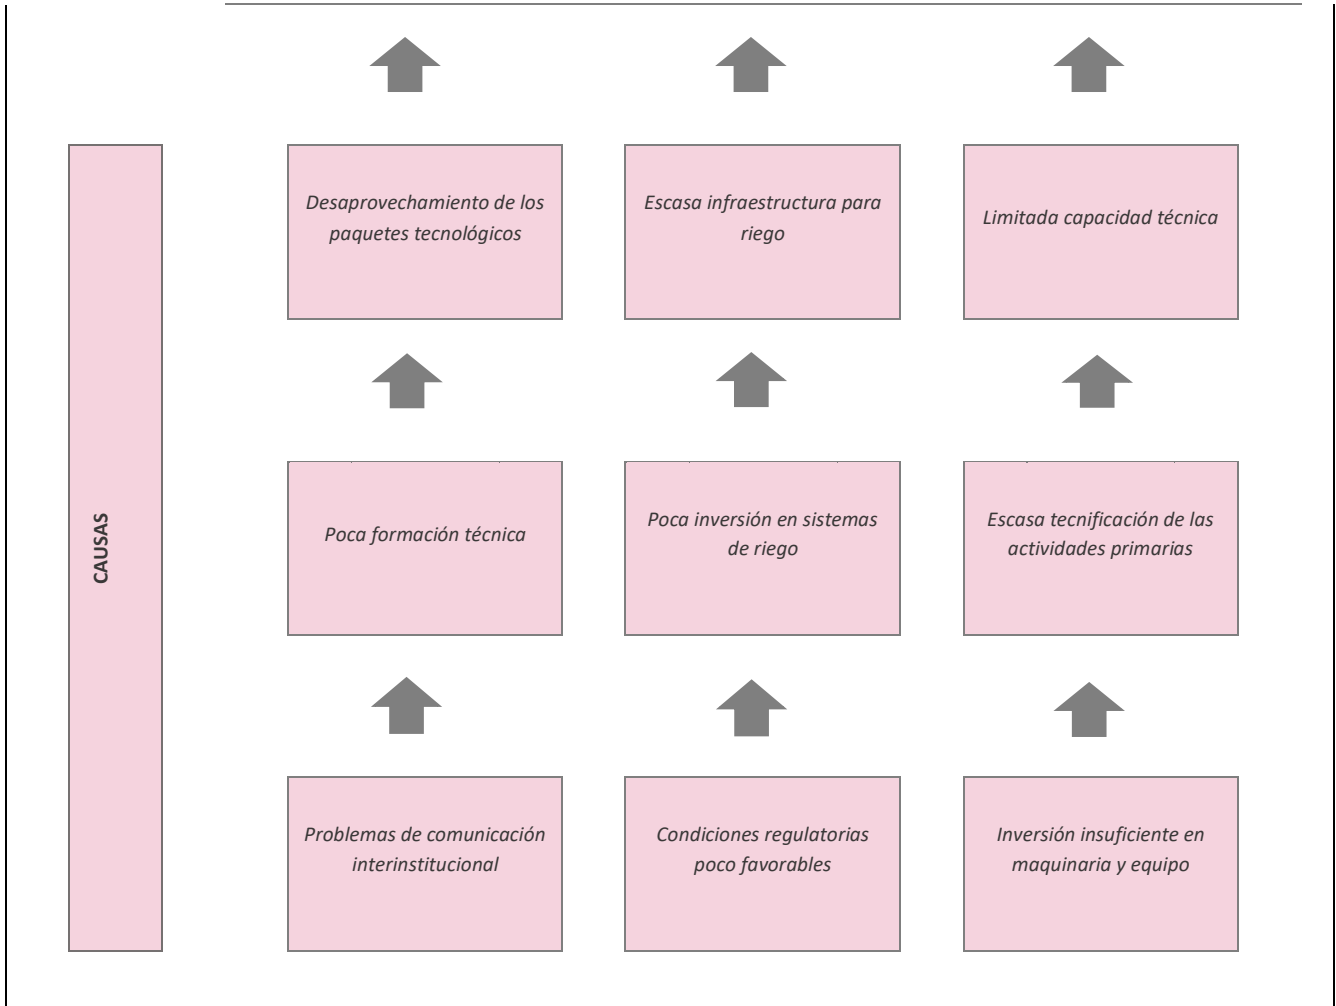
CAUSAS

Desaprovechamiento de los paquetes tecnológicos

Escasa infraestructura para riego

Limitada capacidad técnica

Poca formación técnica

Poca inversión en sistemas de riego

Escasa tecnificación de las actividades primarias

Problemas de comunicación interinstitucional

Condiciones regulatorias poco favorables

Inversión insuficiente en maquinaria y equipo